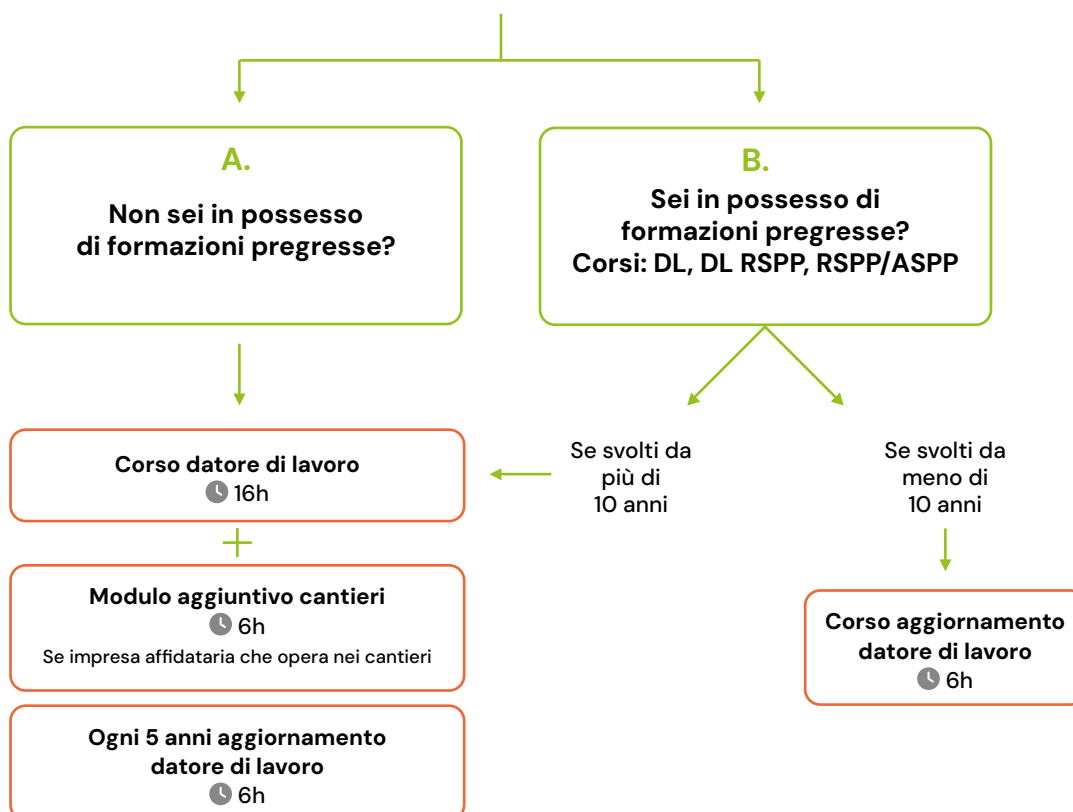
A.

Non sei in possesso di formazioni pregresse?

B.

Sei in possesso di formazioni pregresse?
Corsi: DL, DL RSPP, RSPP/ASPP

Corso datore di lavoro
16h

+

Modulo aggiuntivo cantieri
6h
Se impresa affidataria che opera nei cantieri

Ogni 5 anni aggiornamento datore di lavoro
6h

Se svolti da più di 10 anni

Se svolti da meno di 10 anni

Corso aggiornamento datore di lavoro
6h